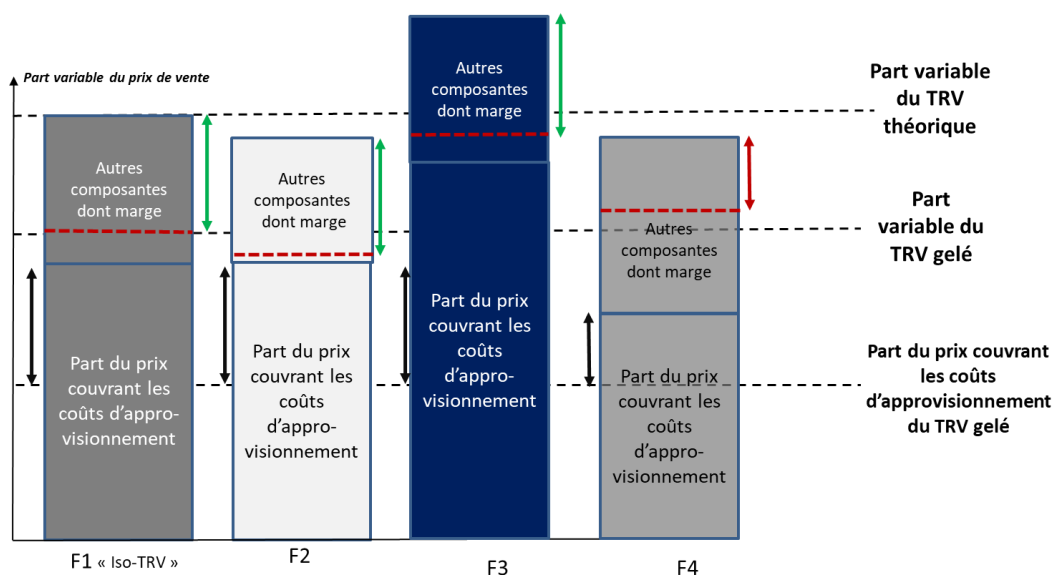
Part variable du prix de vente

Autres composantes dont marge

Part du prix couvrant les coûts d'approvisionnement

F1 « Iso-TRV »

Autres composantes dont marge

Part du prix couvrant les coûts d'appro-visionnement

F2

Autres composantes dont marge

Part du prix couvrant les coûts d'appro-visionnement

F3

Autres composantes dont marge

Part du prix couvrant les coûts d'appro-visionnement

F4

Part variable du TRV théorique

Part variable du TRV gelé

Part du prix couvrant les coûts d'approvisionnement du TRV gelé